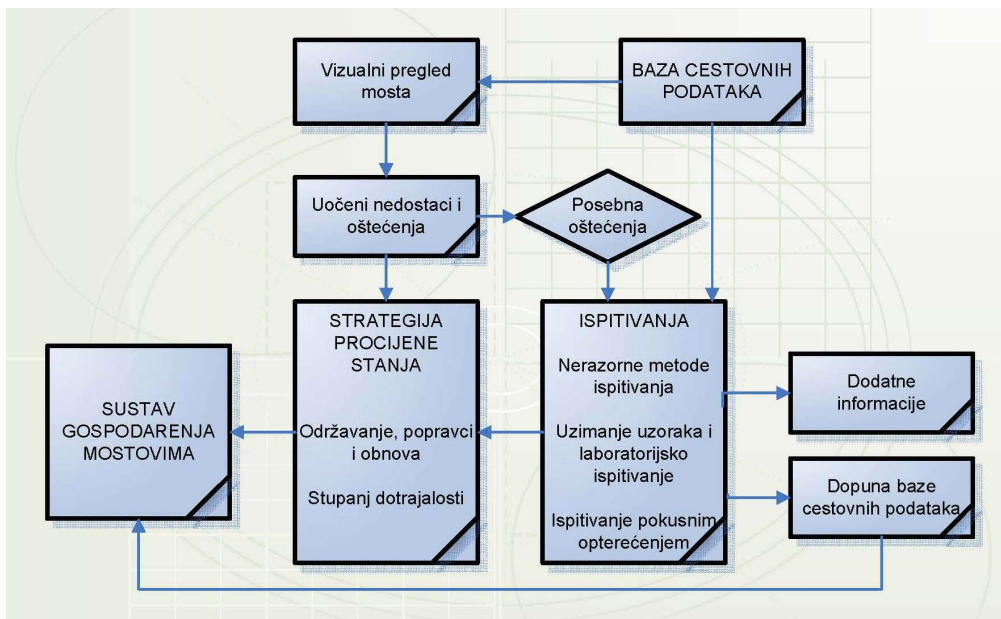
Vizualni pregled mosta

BAZA CESTOVNIH PODATAKA

Uočeni nedostaci i oštećenja

Posebna oštećenja

SUSTAV GOSPODARENJA MOSTOVIMA

STRATEGIJA PROCIJENE STANJA

Održavanje, popravci i obnova

Stupanj dotrajalosti

ISPITIVANJA

Nerazorne metode ispitivanja

Uzimanje uzoraka i laboratorijsko ispitivanje

Ispitivanje pokusnim opterećenjem

Dodatne informacije

Dopuna baze cestovnih podataka